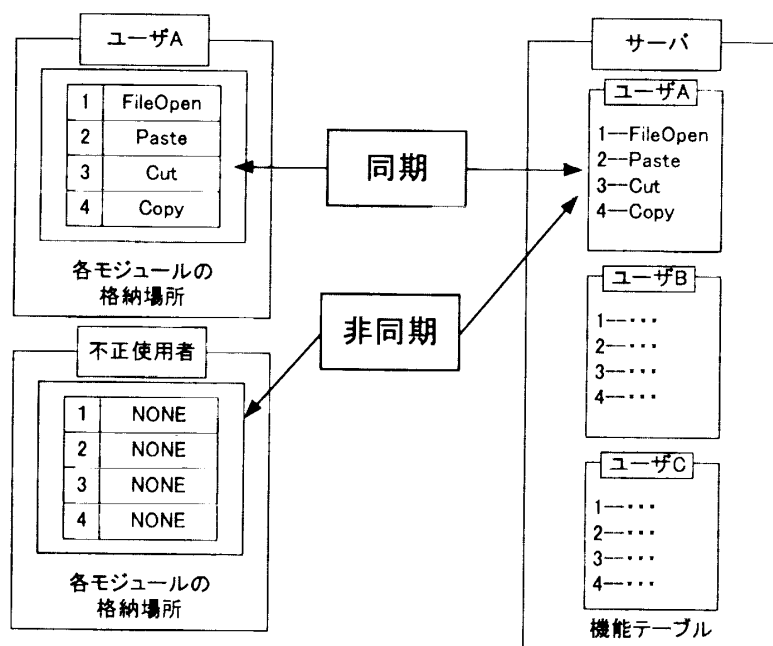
ユーザA

| 1 | FileOpen |
|---|---|
| 2 | Paste |
| 3 | Cut |
| 4 | Copy |

各モジュールの格納場所

同期

非同期

不正使用者

| 1 | NONE |
|---|---|
| 2 | NONE |
| 3 | NONE |
| 4 | NONE |

各モジュールの格納場所

サーバ

ユーザA
1—FileOpen
2—Paste
3—Cut
4—Copy

ユーザB
1—・・・
2—・・・
3—・・・
4—・・・

ユーザC
1—・・・
2—・・・
3—・・・
4—・・・

機能テーブル